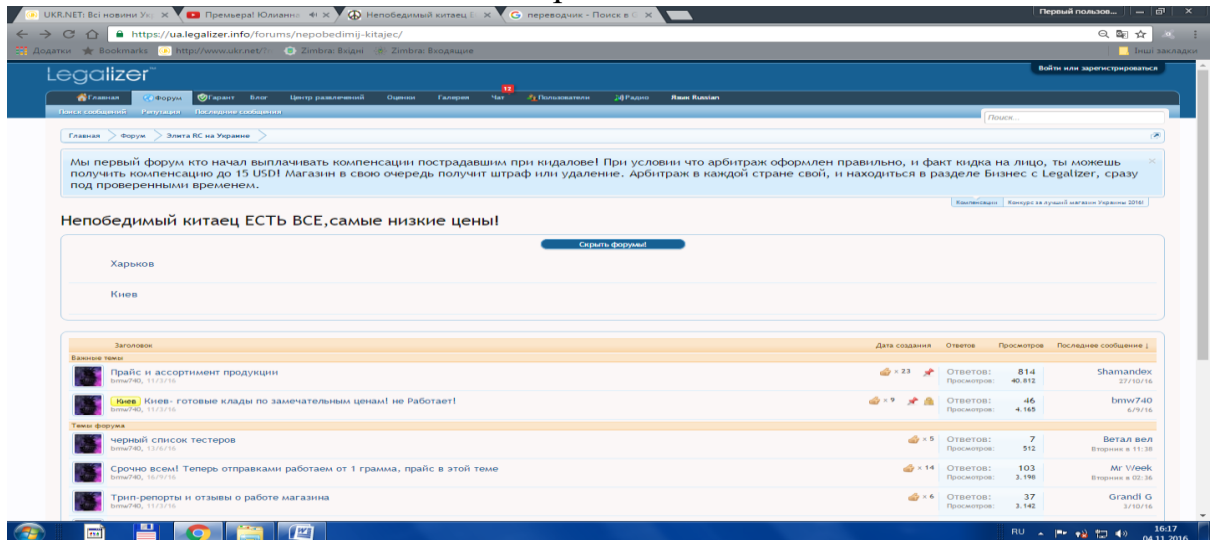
UKR.NET: Всі новини Ук × Премьера! Юлианна × Непобедимый китаец × переводчик - Поиск в × Первый пользов...

https://ua.legalizer.info/forums/nepobedimij-kitajec/

Додатки Bookmarks http://www.ukr.net/ Zimbra: Вхідні Zimbra: Входящие Інші закладки

Legalizer

Войти или зарегистрироваться

Главная Форум Гарант Блог Центр развлечений Оценки Галерея 12 Чат Пользователи Радио Язык Russian

Поиск сообщений Репутация Последние сообщения

Поиск...

Главная > Форум > Элита RC на Украине >

Мы первый форум кто начал выплачивать компенсации пострадавшим при кидалове! При условии что арбитраж оформлен правильно, и факт кидка на лицо, ты можешь получить компенсацию до 15 USD! Магазин в свою очередь получит штраф или удаление. Арбитраж в каждой стране свой, и находиться в разделе Бизнес с Legalizer, сразу под проверенными временем.

Компенсации Конкурс за лучший магазин Украины 2016!

Непобедимый китаец ЕСТЬ ВСЕ,самые низкие цены!

Скрыть форумы!

Харьков

Киев

| Заголовок | Дата создания | Ответов | Просмотров | Последнее сообщение |
|---|---|---|---|---|
| Важные темы | | | | |
| Прайс и ассортимент продукции bmw740, 11/3/16 | × 23 | Ответов: 814 | Просмотров: 40.812 | Shamandex 27/10/16 |
| Киев Киев- готовые клады по замечательным ценам! не Работает! bmw740, 11/3/16 | × 9 | Ответов: 46 | Просмотров: 4.165 | bmw740 6/9/16 |
| Темы форума | | | | |
| черный список тестеров bmw740, 13/6/16 | × 5 | Ответов: 7 | Просмотров: 512 | Ветал вел Вторник в 11:38 |
| Срочно всем! Теперь отправками работаем от 1 грамма, прайс в этой теме bmw740, 16/9/16 | × 14 | Ответов: 103 | Просмотров: 3.190 | Mr Week Вторник в 02:36 |
| Трип-репорты и отзывы о работе магазина bmw740, 11/3/16 | × 6 | Ответов: 37 | Просмотров: 3.142 | Grandi G 3/10/16 |

RU 16:17 04.11.2016